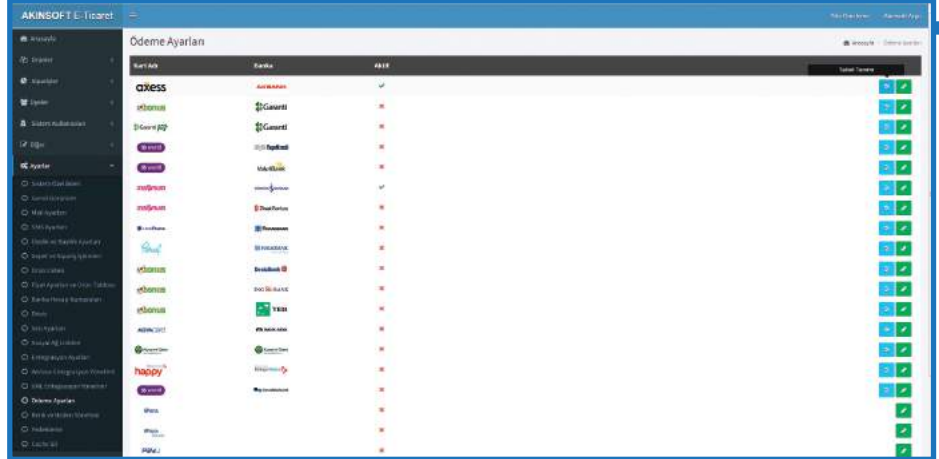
AKINSOFT E-Ticaret

Anasayfa

Ödeme Ayarları

Anasayfa / Ödeme Ayarları

Taksit Tanımla

| Kart Adı | Banka | Aktif |
|---|---|---|
| axess | AKBANK | ✓ |
| bonus | Garanti | × |
| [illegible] | Garanti | × |
| world | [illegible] | × |
| world | VakıfBank | × |
| maximum | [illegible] | ✓ |
| maximum | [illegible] | × |
| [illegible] | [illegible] | × |
| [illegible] | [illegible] | × |
| bonus | DenizBank | × |
| bonus | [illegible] | × |
| bonus | TEB | × |
| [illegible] | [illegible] | × |
| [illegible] | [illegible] | × |
| happy | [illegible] | × |
| world | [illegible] | × |
| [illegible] | | × |
| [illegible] | | × |
| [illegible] | | × |

Ödeme Ayarları